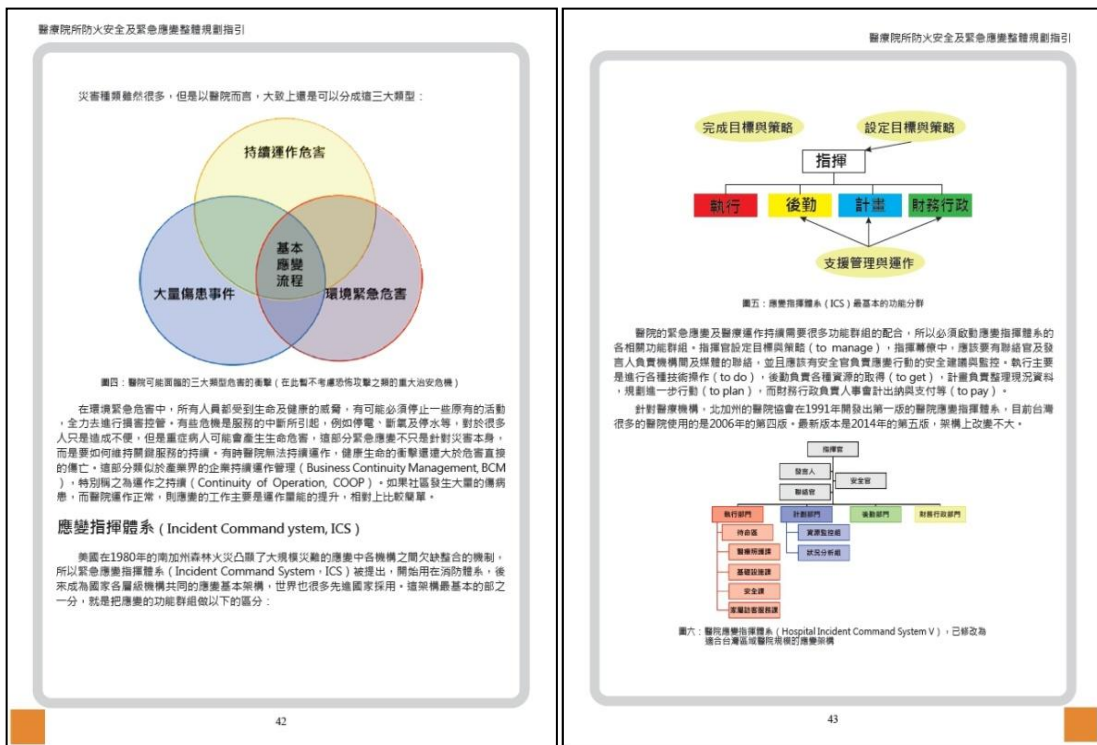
醫療院所防火安全及緊急應變整體規劃指引

災害種類雖然很多，但是以醫院而言，大致上還是可以分成這三大類型：

持續運作危害

基本應變流程

大量傷患事件

環境緊急危害

圖四：醫院可能面臨的三大類型危害的衝擊（在此暫不考慮恐怖攻擊之類的重大治安危機）

在環境緊急危害中，所有人員都受到生命及健康的威脅，有可能必須停止一些原有的活動，全力去進行損害控管。有些危機是服務的中斷所引起，例如停電、斷氣及停水等，對於很多人只是造成不便，但是重症病人可能會產生生命危害，這部分緊急應變不只是針對災害本身，而是要如何維持關鍵服務的持續。有時醫院無法持續運作，健康生命的衝擊遠遠大於危害直接的傷亡，這部分類似於產業界的企業持續運作管理（Business Continuity Management, BCM），特別稱之為運作之持續（Continuity of Operation, COOP）。如果社區發生大量的傷病患，而醫院運作正常，則應變的工作主要是運作量能的提升，相對上比較簡單。

應變指揮體系（Incident Command ystem, ICS）

美國在1980年的南加州森林大火凸顯了大規模災難的應變中各機構之間欠缺整合的機制，所以緊急應變指揮體系（Incident Command System，ICS）被提出，開始用在消防體系，後來成為國家各層級機構共同的應變基本架構，世界也很多先進國家採用。這架構最基本的部之一分，就是把應變的功能群組做以下的區分：

42

醫療院所防火安全及緊急應變整體規劃指引

完成目標與策略

設定目標與策略

指揮

執行

後勤

計畫

財務行政

支援管理與運作

圖五：應變指揮體系（ICS）最基本的功能分群

醫院的緊急應變及醫療運作持續需要很多功能群組的配合，所以必須啟動應變指揮體系的各相關功能群組。指揮官設定目標與策略（to manage），指揮幕僚中，應該要有聯絡官及發言人負責機構間及媒體的聯結，並且應該有安全官負責應變行動的安全建議與監控。執行主要是進行各種技術操作（to do），後勤負責各種資源的取得（to get），計畫負責整理現況資料，規劃進一步行動（to plan），而財務行政負責人事會計出納與支付等（to pay）。

針對醫療機構，北加州的醫院協會在1991年開發出第一版的醫院應變指揮體系，目前台灣很多的醫院使用的是2006年的第四版。最新版本是2014年的第五版，架構上改變不大。

指揮官

發言人

安全官

聯絡官

執行部門

計劃部門

後勤部門

財務行政部門

待命區

資源監控組

醫療照護課

狀況分析組

基礎設施課

安全課

家屬訪客服務課

圖六：醫院應變指揮體系（Hospital Incident Command System V），已修改為適合台灣區域醫院規模的應變架構

43